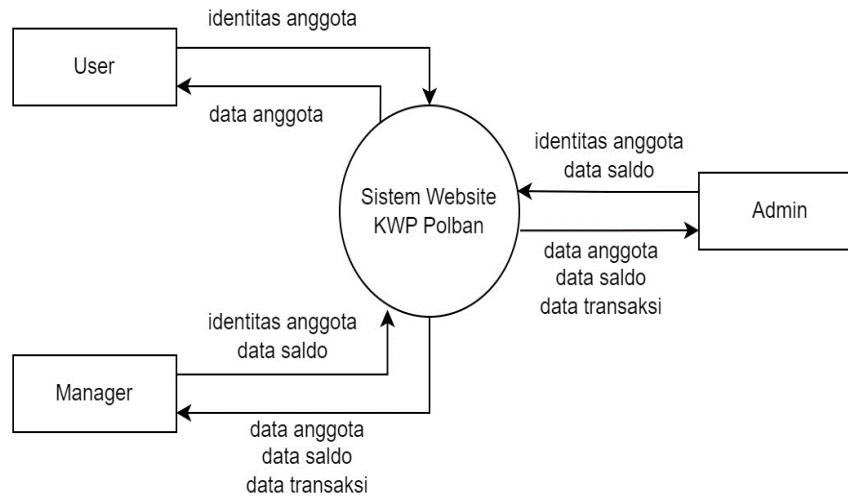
identitas anggota

User

data anggota

Sistem Website KWP Polban

identitas anggota
data saldo

Admin

data anggota
data saldo
data transaksi

identitas anggota
data saldo

Manager

data anggota
data saldo
data transaksi